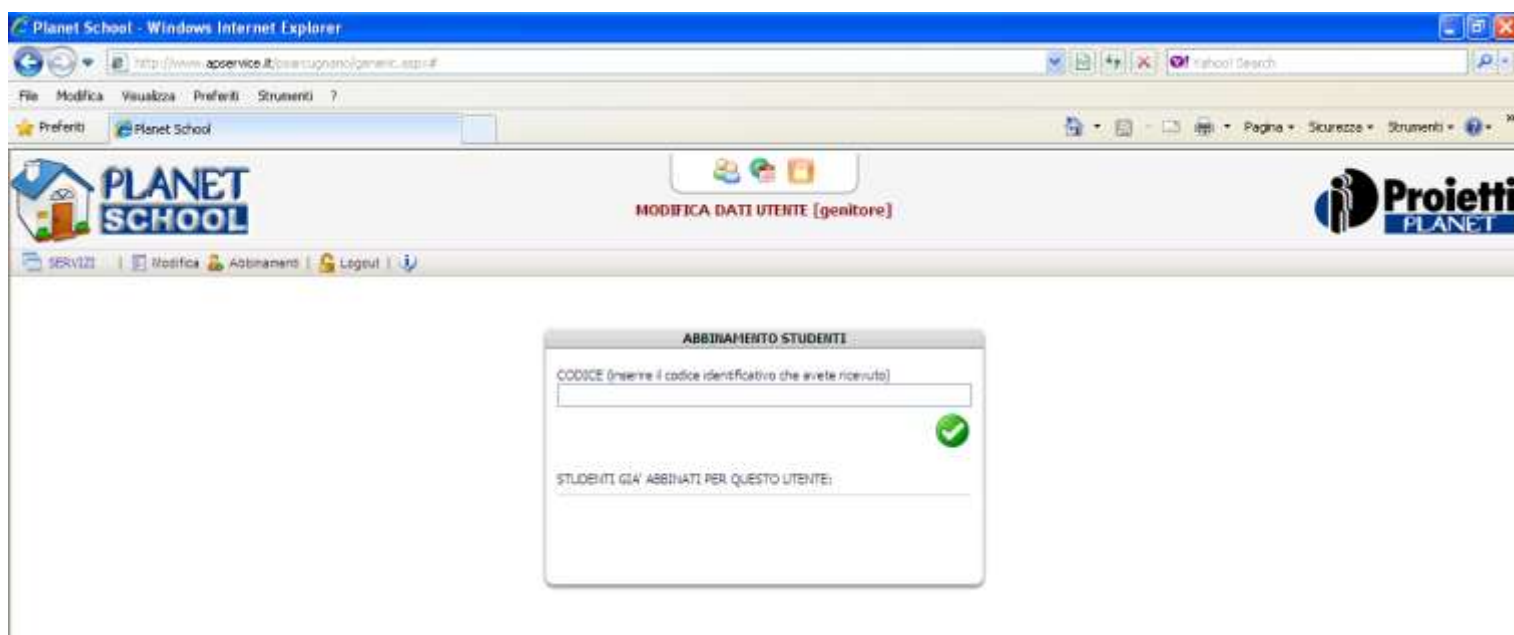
Planet School - Windows Internet Explorer

http://www.apservice.it/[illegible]/generic.aspx#

Yahoo! Search

File Modifica Visualizza Preferiti Strumenti ?

Preferiti Planet School

Pagina Sicurezza Strumenti

PLANET SCHOOL

MODIFICA DATI UTENTE [genitore]

Proietti PLANET

SERVIZI | Modifica Abbinamenti | Logout |

ABBINAMENTO STUDENTI

CODICE (inserire il codice identificativo che avete ricevuto)

STUDENTI GIA' ABBINATI PER QUESTO UTENTE: